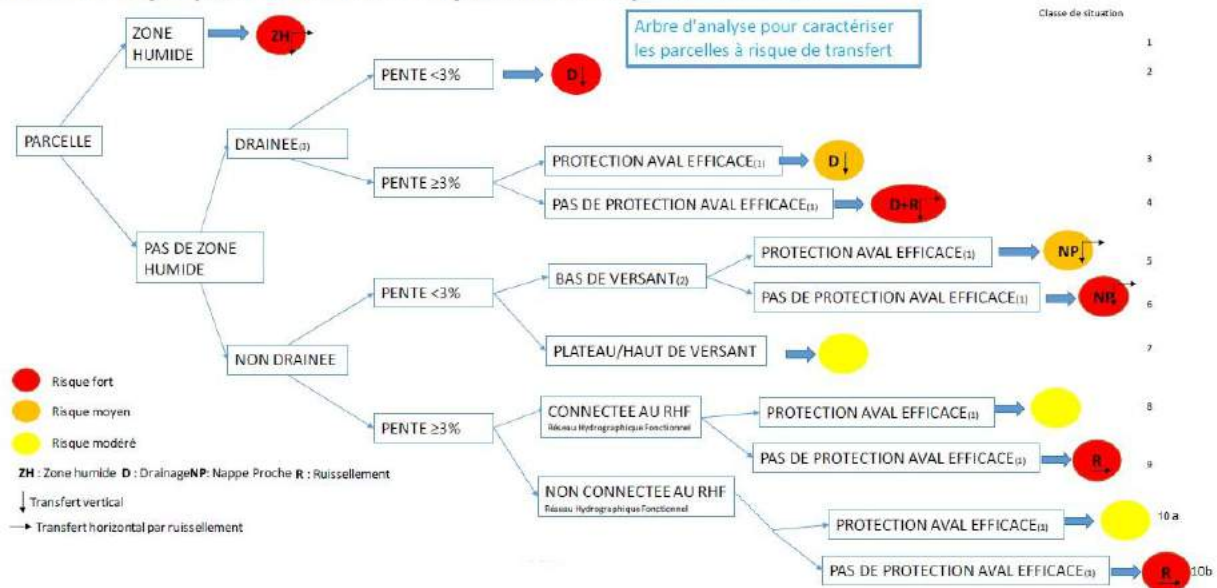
Arbre d'analyse pour caractériser les parcelles à risque de transfert

Classe de situation

PARCELLE

ZONE HUMIDE → ZH — 1

DRAINEE(1)

PENTE <3% → D — 2

PENTE ≥3%

PROTECTION AVAL EFFICACE(1) → D — 3

PAS DE PROTECTION AVAL EFFICACE(1) → D+R — 4

PAS DE ZONE HUMIDE

NON DRAINEE

PENTE <3%

BAS DE VERSANT(2)

PROTECTION AVAL EFFICACE(1) → NP — 5

PAS DE PROTECTION AVAL EFFICACE(1) → NP — 6

PLATEAU/HAUT DE VERSANT — 7

PENTE ≥3%

CONNECTEE AU RHF
Réseau Hydrographique Fonctionnel

PROTECTION AVAL EFFICACE(1) — 8

PAS DE PROTECTION AVAL EFFICACE(1) → R — 9

NON CONNECTEE AU RHF
Réseau Hydrographique Fonctionnel

PROTECTION AVAL EFFICACE(1) — 10 a

PAS DE PROTECTION AVAL EFFICACE(1) → R — 10b

Risque fort
Risque moyen
Risque modéré

ZH : Zone humide D : DrainageNP: Nappe Proche R : Ruissellement

Transfert vertical

Transfert horizontal par ruissellement